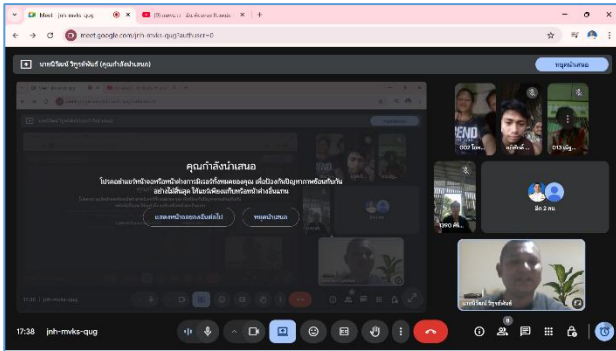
Meet - jnh-mvks-qug
meet.google.com/jnh-mvks-qug?authuser=0

นายปริวัฒน์ วิรุฬห์พันธ์ (คุณกำลังนำเสนอ)
หยุดนำเสนอ

คุณกำลังนำเสนอ
โปรดอย่าแชร์หน้าจอหรือหน้าต่างการประชุมทั้งหมดของคุณ เพื่อป้องกันปัญหาภาพซ้อนกันกัน อย่างไม่สิ้นสุด ให้แชร์เพียงแท็บหรือหน้าต่างอื่นแทน
แสดงหน้าจอต่อไป
หยุดนำเสนอ

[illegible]
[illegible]
013 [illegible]
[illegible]
อีก 2 คน
นายปริวัฒน์ วิรุฬห์พันธ์

17:38 | jnh-mvks-qug